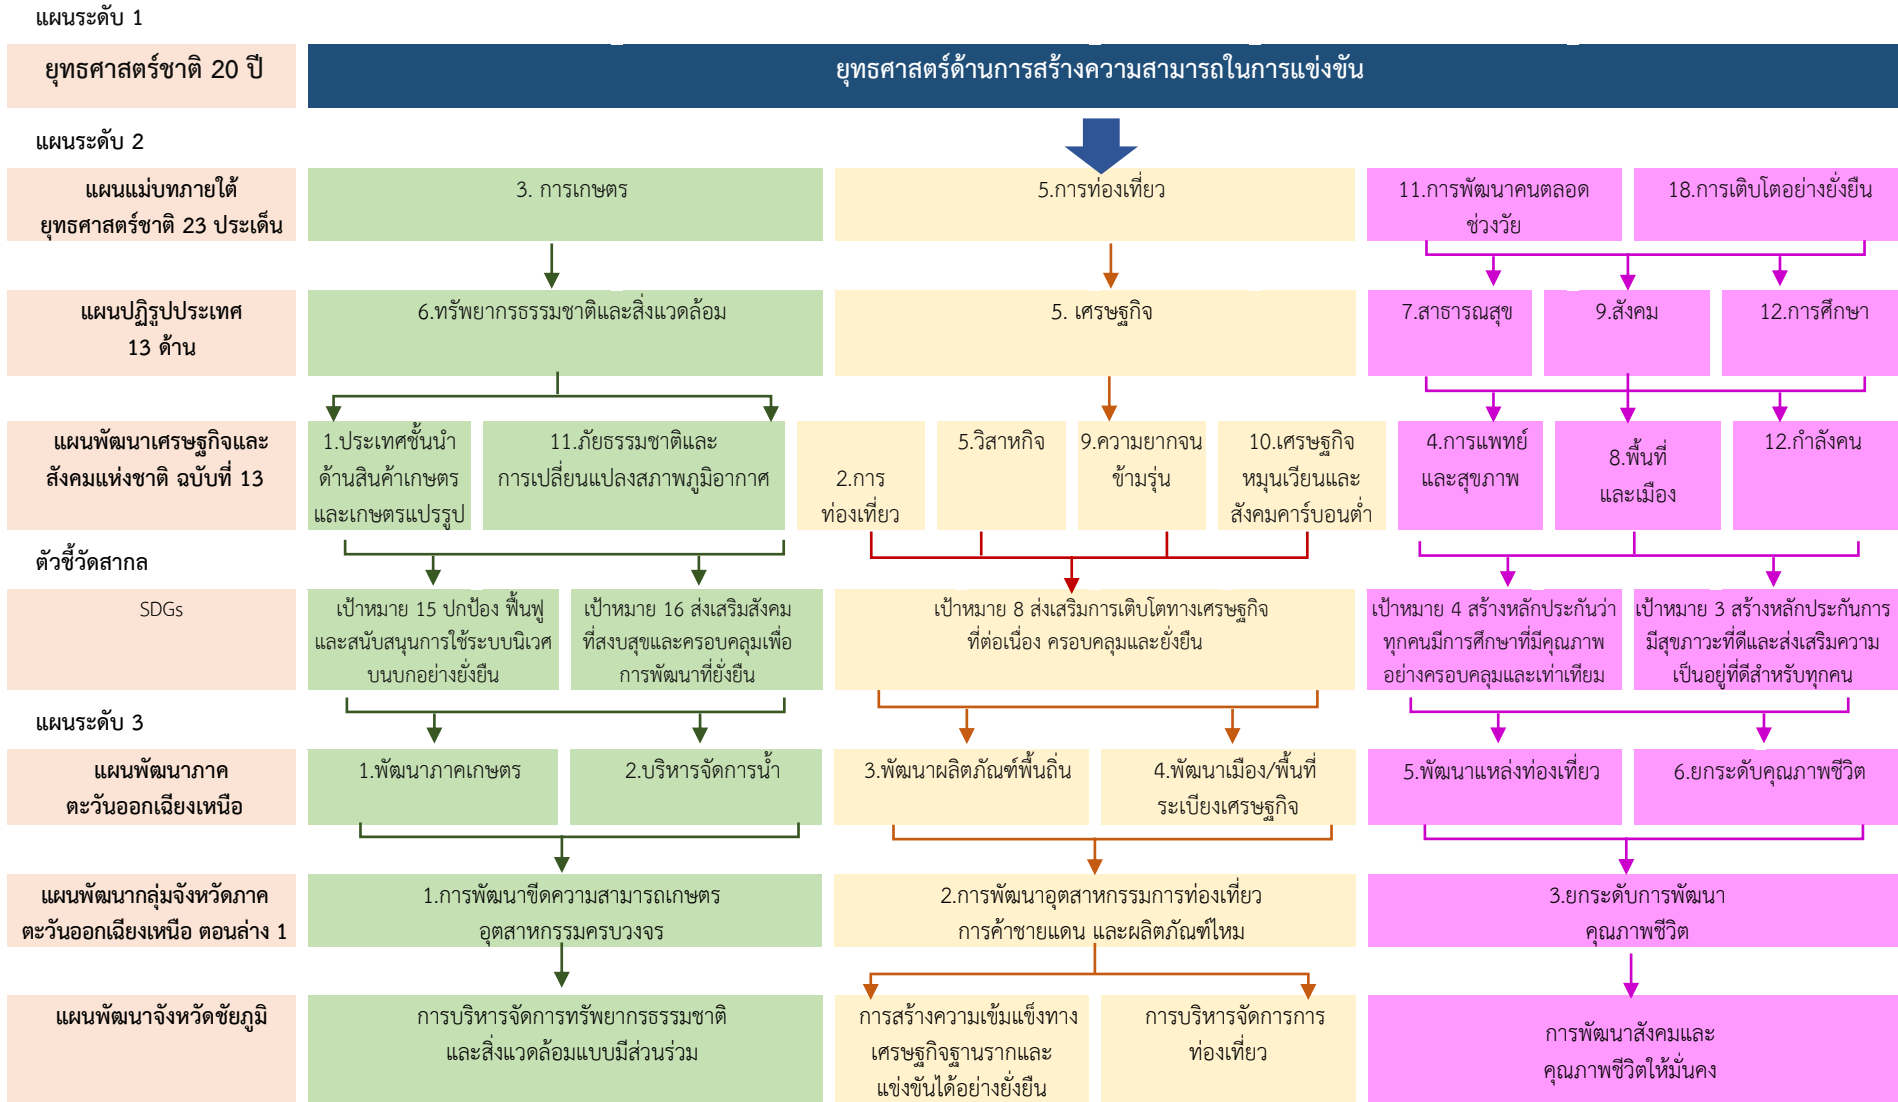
แผนระดับ 1

ยุทธศาสตร์ชาติ 20 ปี

ยุทธศาสตร์ด้านการสร้างความสามารถในการแข่งขัน

แผนระดับ 2

แผนแม่บทภายใต้ยุทธศาสตร์ชาติ 23 ประเด็น

3. การเกษตร

5.การท่องเที่ยว

11.การพัฒนาคนตลอดช่วงวัย

18.การเติบโตอย่างยั่งยืน

แผนปฏิรูปประเทศ 13 ด้าน

6.ทรัพยากรธรรมชาติและสิ่งแวดล้อม

5. เศรษฐกิจ

7.สาธารณสุข

9.สังคม

12.การศึกษา

แผนพัฒนาเศรษฐกิจและสังคมแห่งชาติ ฉบับที่ 13

1.ประเทศชั้นนำด้านสินค้าเกษตรและเกษตรแปรรูป

11.ภัยธรรมชาติและการเปลี่ยนแปลงสภาพภูมิอากาศ

2.การท่องเที่ยว

5.วิสาหกิจ

9.ความยากจนข้ามรุ่น

10.เศรษฐกิจหมุนเวียนและสังคมคาร์บอนต่ำ

4.การแพทย์และสุขภาพ

8.พื้นที่และเมือง

12.กำลังคน

ตัวชี้วัดสากล

SDGs

เป้าหมาย 15 ปกป้อง ฟื้นฟูและสนับสนุนการใช้ระบบนิเวศบนบกอย่างยั่งยืน

เป้าหมาย 16 ส่งเสริมสังคมที่สงบสุขและครอบคลุมเพื่อการพัฒนาที่ยั่งยืน

เป้าหมาย 8 ส่งเสริมการเติบโตทางเศรษฐกิจที่ต่อเนื่อง ครอบคลุมและยั่งยืน

เป้าหมาย 4 สร้างหลักประกันว่าทุกคนมีการศึกษาที่มีคุณภาพอย่างครอบคลุมและเท่าเทียม

เป้าหมาย 3 สร้างหลักประกันการมีสุขภาวะที่ดีและส่งเสริมความเป็นอยู่ที่ดีสำหรับทุกคน

แผนระดับ 3

แผนพัฒนาภาคตะวันออกเฉียงเหนือ

1.พัฒนาภาคเกษตร

2.บริหารจัดการน้ำ

3.พัฒนาผลิตภัณฑ์พื้นถิ่น

4.พัฒนาเมือง/พื้นที่ระเบียงเศรษฐกิจ

5.พัฒนาแหล่งท่องเที่ยว

6.ยกระดับคุณภาพชีวิต

แผนพัฒนากลุ่มจังหวัดภาคตะวันออกเฉียงเหนือ ตอนล่าง 1

1.การพัฒนาขีดความสามารถเกษตรอุตสาหกรรมครบวงจร

2.การพัฒนาอุตสาหกรรมการท่องเที่ยว การค้าชายแดน และผลิตภัณฑ์ไหม

3.ยกระดับการพัฒนาคุณภาพชีวิต

แผนพัฒนาจังหวัดชัยภูมิ

การบริหารจัดการทรัพยากรธรรมชาติและสิ่งแวดล้อมแบบมีส่วนร่วม

การสร้างความเข้มแข็งทางเศรษฐกิจฐานรากและแข่งขันได้อย่างยั่งยืน

การบริหารจัดการการท่องเที่ยว

การพัฒนาสังคมและคุณภาพชีวิตให้มั่นคง